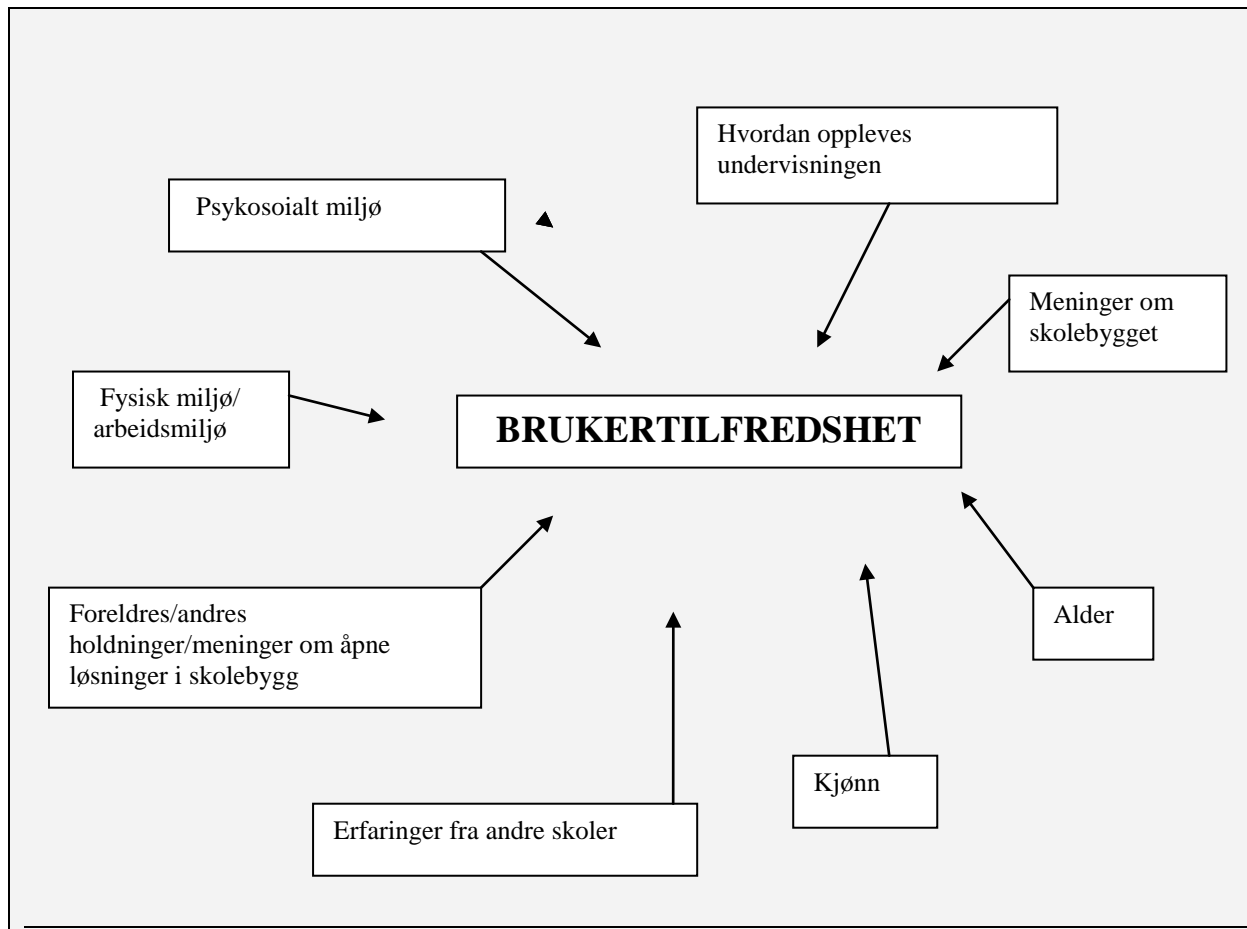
Hvordan oppleves undervisningen

Psykosoialt miljø

Meninger om skolebygget

Fysisk miljø/ arbeidsmiljø

BRUKERTILFREDSHET

Foreldres/andres holdninger/meninger om åpne løsninger i skolebygg

Alder

Kjønn

Erfaringer fra andre skoler